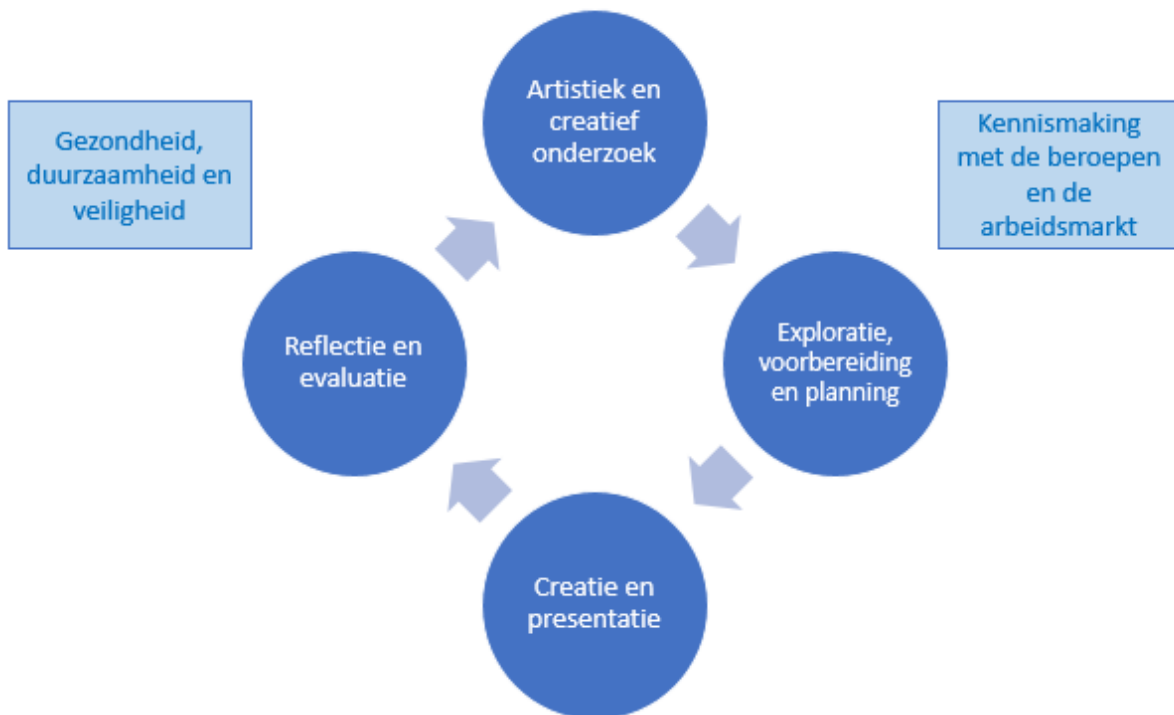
Gezondheid, duurzaamheid en veiligheid

Artistiek en creatief onderzoek

Kennismaking met de beroepen en de arbeidsmarkt

Reflectie en evaluatie

Exploratie, voorbereiding en planning

Creatie en presentatie